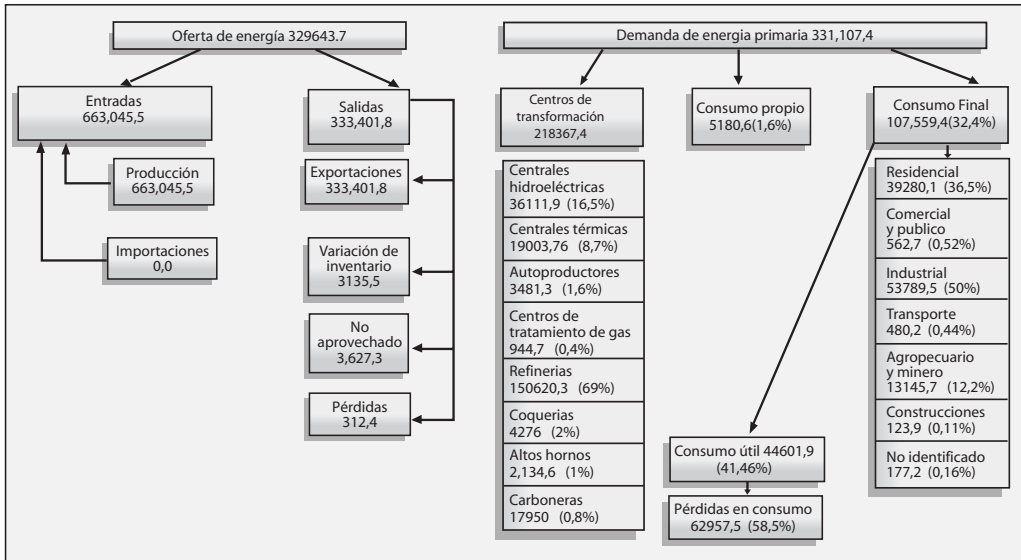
Oferta de energía 329643.7

Entradas
663,045,5

Producción
663,045,5

Importaciones
0,0

Salidas
333,401,8

Exportaciones
333,401,8

Variación de inventario
3135,5

No aprovechado
3,627,3

Pérdidas
312,4

Demanda de energia primaria 331,107,4

Centros de transformación
218367,4

Centrales hidroeléctricas
36111,9 (16,5%)

Centrales térmicas
19003,76 (8,7%)

Autoproductores
3481,3 (1,6%)

Centros de tratamiento de gas
944,7 (0,4%)

Refinerias
150620,3 (69%)

Coquerias
4276 (2%)

Altos hornos
2,134,6 (1%)

Carboneras
17950 (0,8%)

Consumo propio
5180,6(1,6%)

Consumo útil 44601,9
(41,46%)

Pérdidas en consumo
62957,5 (58,5%)

Consumo Final
107,559,4(32,4%)

Residencial
39280,1 (36,5%)

Comercial y publico
562,7 (0,52%)

Industrial
53789,5 (50%)

Transporte
480,2 (0,44%)

Agropecuario y minero
13145,7 (12,2%)

Construcciones
123,9 (0,11%)

No identificado
177,2 (0,16%)